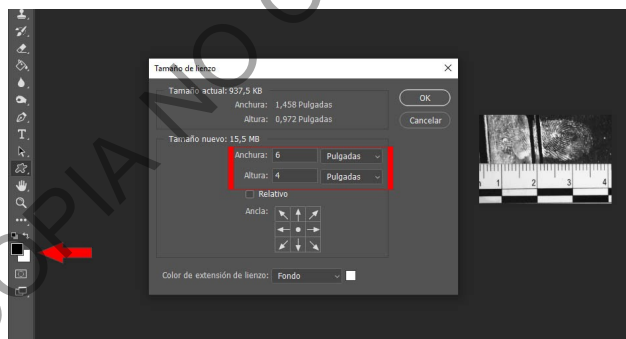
COPIA NO C

Tamaño de lienzo

Tamaño actual: 937,5 KB
Anchura: 1,458 Pulgadas
Altura: 0,972 Pulgadas

OK
Cancelar

Tamaño nuevo: 15,5 MB
Anchura: 6 Pulgadas
Altura: 4 Pulgadas
Relativo
Ancla:

Color de extensión de lienzo: Fondo

1 2 3 4